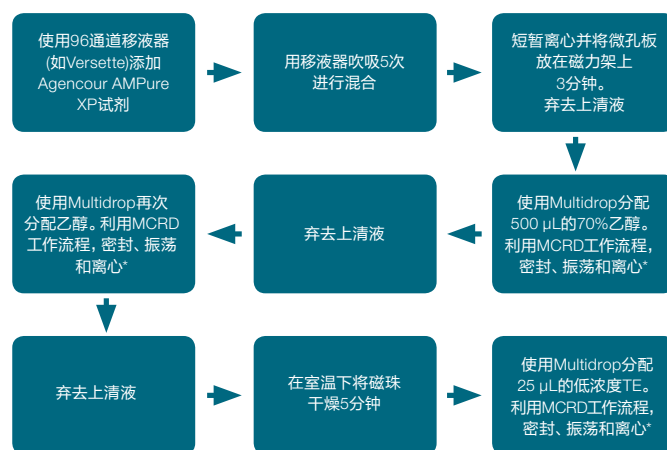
使用96通道移液器(如Versette)添加Agencourt AMPure XP试剂

用移液器吹吸5次进行混合

短暂离心并将微孔板放在磁力架上3分钟。弃去上清液

使用Multidrop分配500 µL的70%乙醇。利用MCRD工作流程，密封、振荡和离心*

弃去上清液

使用Multidrop再次分配乙醇。利用MCRD工作流程，密封、振荡和离心*

弃去上清液

在室温下将磁珠干燥5分钟

使用Multidrop分配25 µL的低浓度TE。利用MCRD工作流程，密封、振荡和离心*